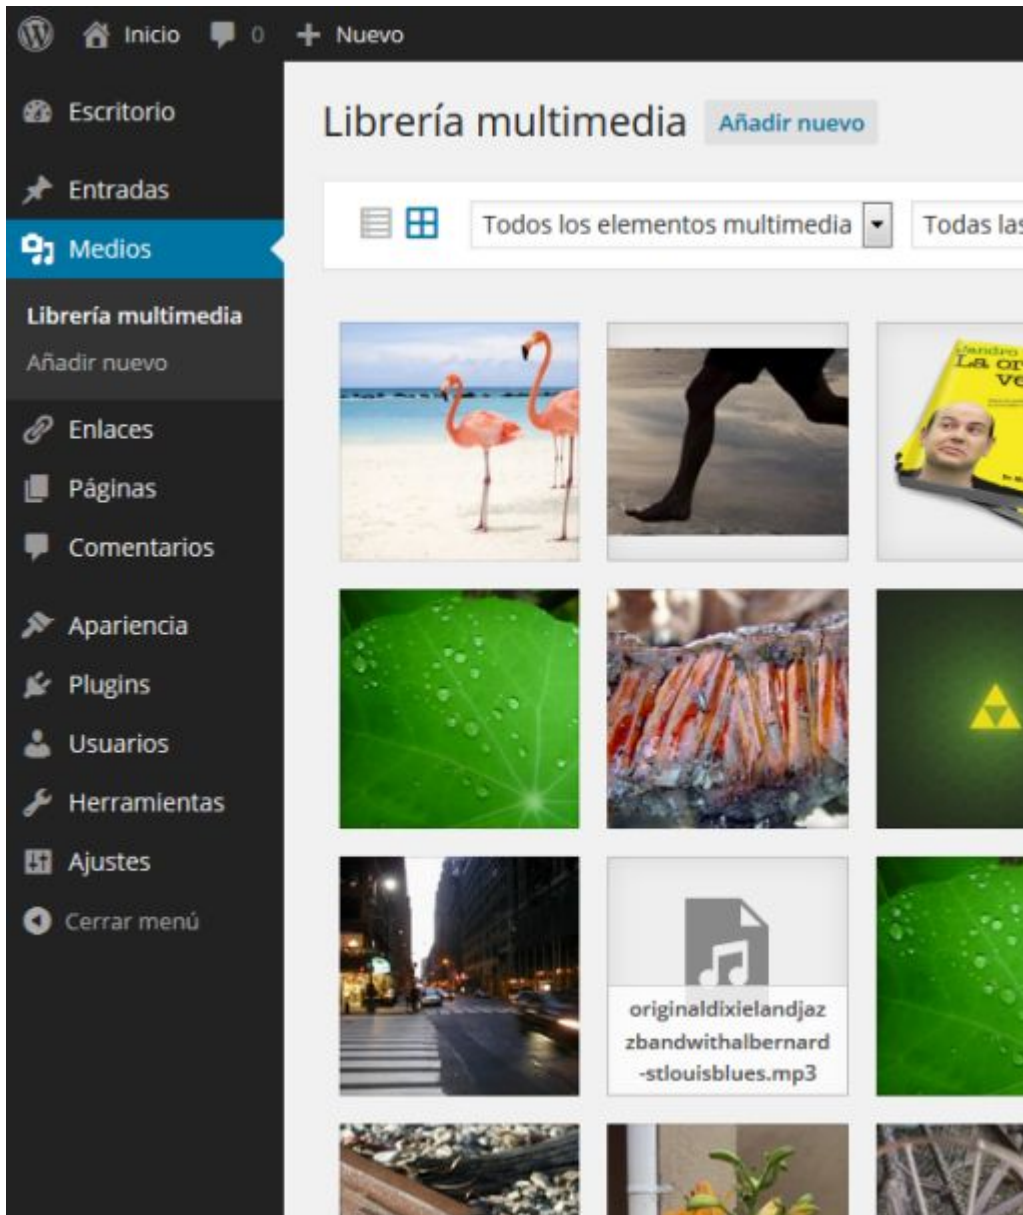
Inicio 0 Nuevo

Escritorio
Entradas
Medios
Librería multimedia
Añadir nuevo
Enlaces
Páginas
Comentarios
Apariencia
Plugins
Usuarios
Herramientas
Ajustes
Cerrar menú

Librería multimedia Añadir nuevo

Todos los elementos multimedia Todas la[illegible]

originaldixielandjazzbandwithalbernard-stlouisblues.mp3